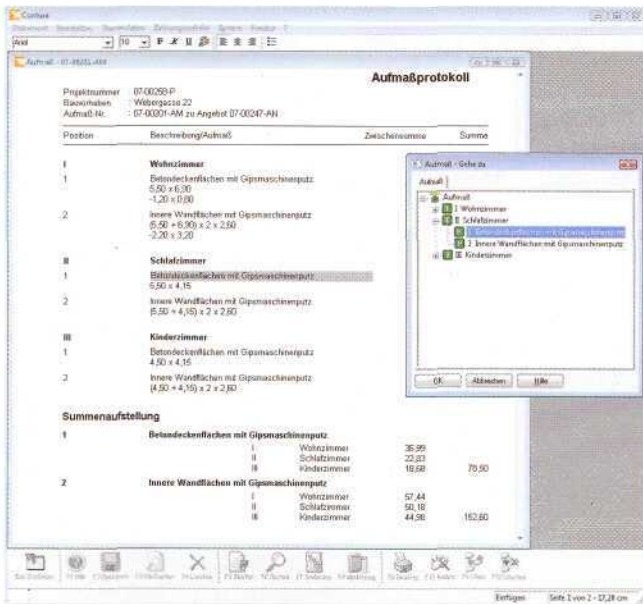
Conface

Arial 10 F K U

Aufmaß - 07-00201-AM

Aufmaßprotokoll

Projektnummer : 07-00258-P
Bauvorhaben : Webergasse 22
Aufmaß-Nr. : 07-00201-AM zu Angebot 07-00247-AN

| Position | Beschreibung/Aufmaß | Zwischensumme | Summe |
|---|---|---|---|
| I | Wohnzimmer | | |
| 1 | Betondeckenflächen mit Gipsmaschinenputz $5,50 \times 6,30$ $-1,20 \times 0,80$ | | |
| 2 | Innere Wandflächen mit Gipsmaschinenputz $(5,50 + 6,30) \times 2 \times 2,60$ $-2,20 \times 3,20$ | | |
| II | Schlafzimmer | | |
| 1 | Betondeckenflächen mit Gipsmaschinenputz $5,50 \times 4,15$ | | |
| 2 | Innere Wandflächen mit Gipsmaschinenputz $(5,50 + 4,15) \times 2 \times 2,60$ | | |
| III | Kinderzimmer | | |
| 1 | Betondeckenflächen mit Gipsmaschinenputz $4,50 \times 4,15$ | | |
| 2 | Innere Wandflächen mit Gipsmaschinenputz $(4,50 + 4,15) \times 2 \times 2,60$ | | |

Summenaufstellung

| | | | | |
|---|---|---|---|---|
| 1 | Betondeckenflächen mit Gipsmaschinenputz | | | |
| | I | Wohnzimmer | 35,99 | |
| | II | Schlafzimmer | 22,83 | |
| | III | Kinderzimmer | 18,68 | 76,50 |
| 2 | Innere Wandflächen mit Gipsmaschinenputz | | | |
| | I | Wohnzimmer | 57,44 | |
| | II | Schlafzimmer | 50,18 | |
| | III | Kinderzimmer | 44,98 | 152,60 |

Aufmaß - Gehe zu
Aufmaß
Aufmaß
I Wohnzimmer
II Schlafzimmer
1 Betondeckenflächen mit Gipsmaschinenputz
2 Innere Wandflächen mit Gipsmaschinenputz
III Kinderzimmer
OK Abbrechen Hilfe

Einfügen Seite 1 von 2 - 17,28 cm